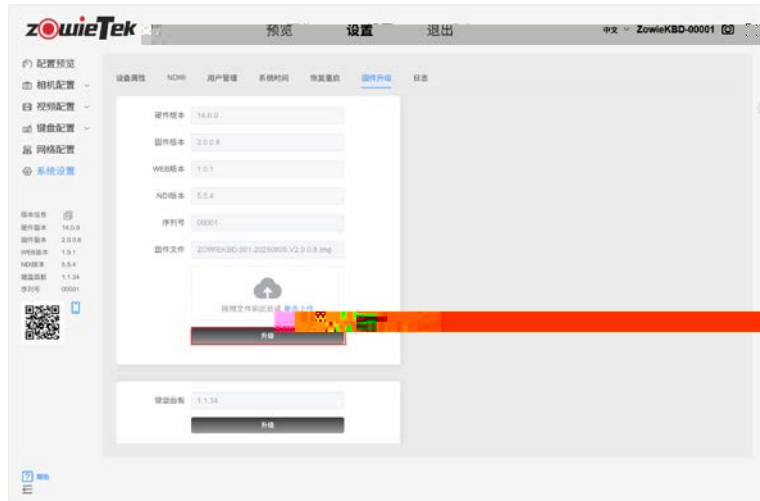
zowieTek

预览 设置 退出

中文 ZowieKBD-00001

配置预览
相机配置
视频配置
键盘配置
网络配置
系统设置

版本信息
硬件版本 14.0.0
固件版本 2.0.0.8
WEB版本 1.0.1
NDI版本 5.5.4
键盘面板 1.1.34
序列号 00001

设备属性 NDI® 用户管理 系统时间 恢复重启 固件升级 日志

硬件版本 14.0.0
固件版本 2.0.0.8
WEB版本 1.0.1
NDI版本 5.5.4
序列号 00001
固件文件 ZOWIEKBD.001.20230805.V2.0.0.8.img

将文件拖到此处，或点击上传

升级

键盘面板 1.1.34

升级

帮助